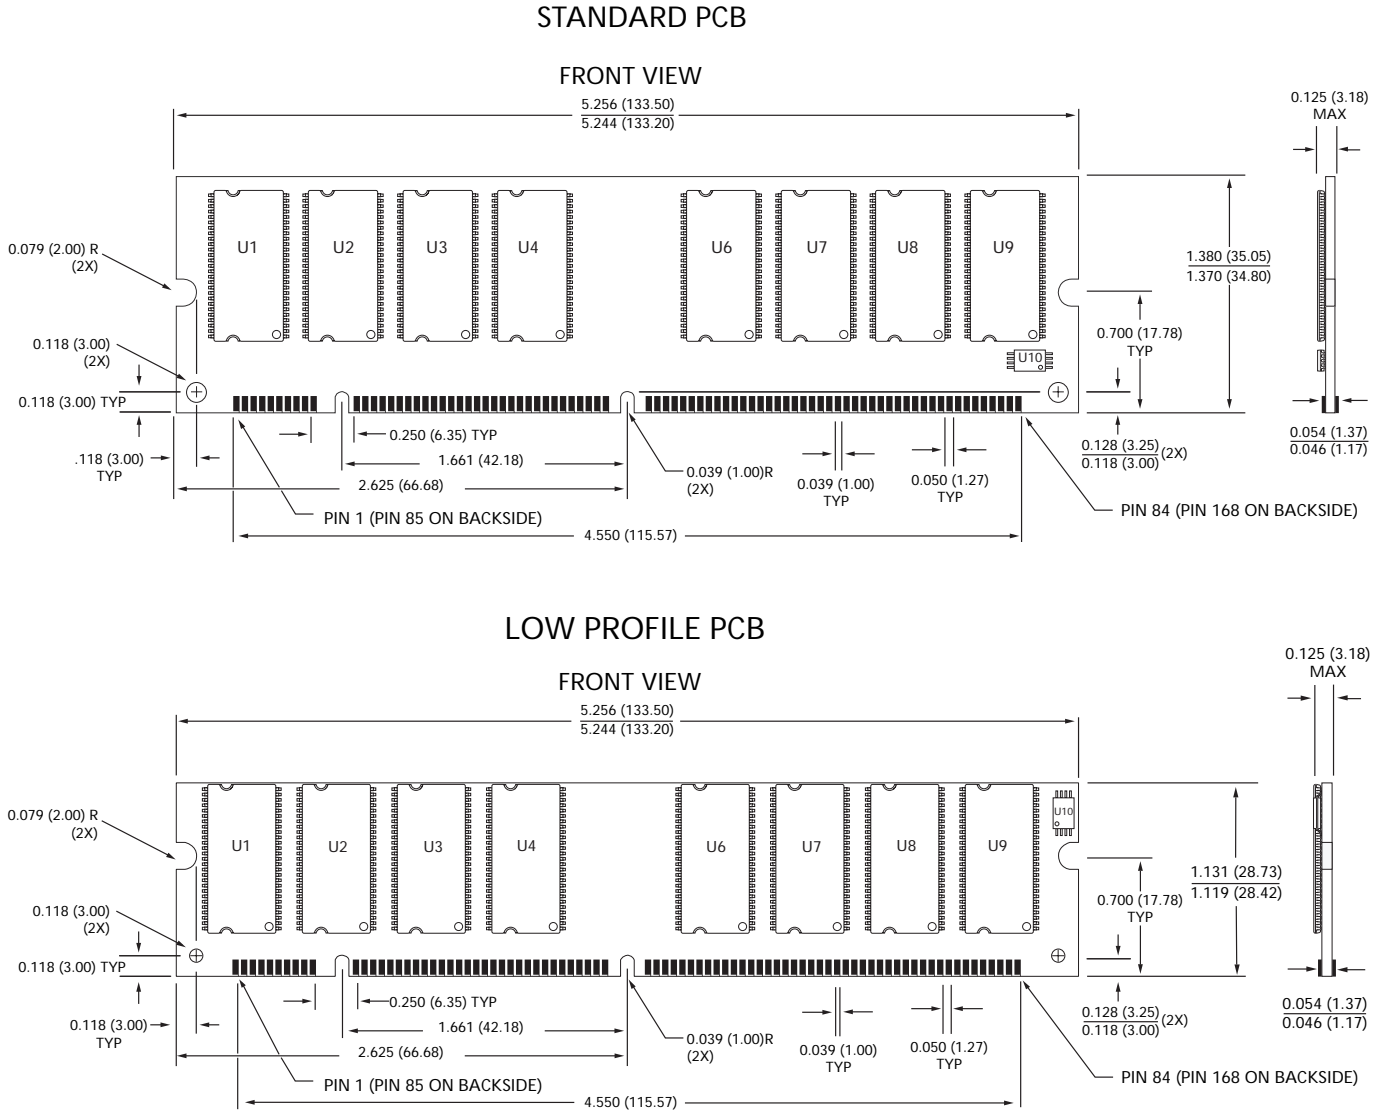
STANDARD PCB

FRONT VIEW

5.256 (133.50)
5.244 (133.20)

0.125 (3.18)
MAX

U1 U2 U3 U4 U6 U7 U8 U9

0.079 (2.00) R
(2X)

1.380 (35.05)
1.370 (34.80)

0.700 (17.78)
TYP

0.118 (3.00)
(2X)

U10

0.118 (3.00) TYP

0.250 (6.35) TYP

0.054 (1.37)
0.046 (1.17)

.118 (3.00)
TYP

1.661 (42.18)

0.128 (3.25)
0.118 (3.00) (2X)

2.625 (66.68)

0.039 (1.00)R
(2X)

0.039 (1.00)
TYP

0.050 (1.27)
TYP

PIN 1 (PIN 85 ON BACKSIDE)

PIN 84 (PIN 168 ON BACKSIDE)

4.550 (115.57)

LOW PROFILE PCB

0.125 (3.18)
MAX

FRONT VIEW

5.256 (133.50)
5.244 (133.20)

0.079 (2.00) R
(2X)

U1 U2 U3 U4 U6 U7 U8 U9

U10

1.131 (28.73)
1.119 (28.42)

0.700 (17.78)
TYP

0.118 (3.00)
(2X)

0.118 (3.00) TYP

0.250 (6.35) TYP

0.054 (1.37)
0.046 (1.17)

0.118 (3.00)
TYP

1.661 (42.18)

0.128 (3.25)
0.118 (3.00) (2X)

2.625 (66.68)

0.039 (1.00)R
(2X)

0.039 (1.00)
TYP

0.050 (1.27)
TYP

PIN 1 (PIN 85 ON BACKSIDE)

PIN 84 (PIN 168 ON BACKSIDE)

4.550 (115.57)